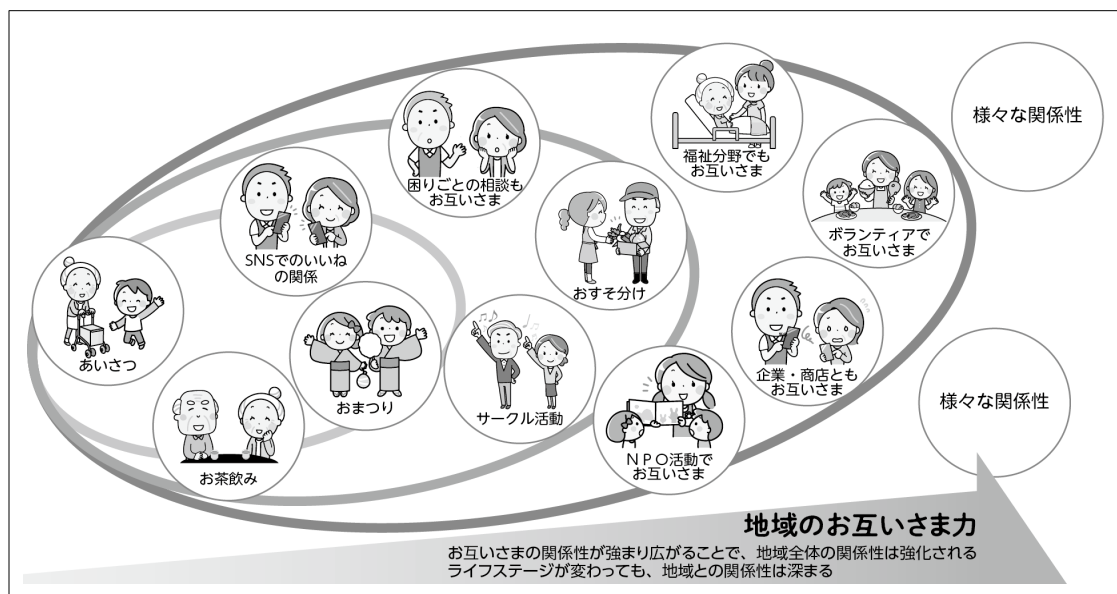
様々な関係性

福祉分野でもお互いさま

困りごとの相談もお互いさま

SNSでのいいねの関係

ボランティアでお互いさま

おすそ分け

あいさつ

おまつり

サークル活動

企業・商店ともお互いさま

様々な関係性

お茶飲み

ＮＰＯ活動でお互いさま

地域のお互いさま力

お互いさまの関係性が強まり広がることで、地域全体の関係性は強化される
ライフステージが変わっても、地域との関係性は深まる